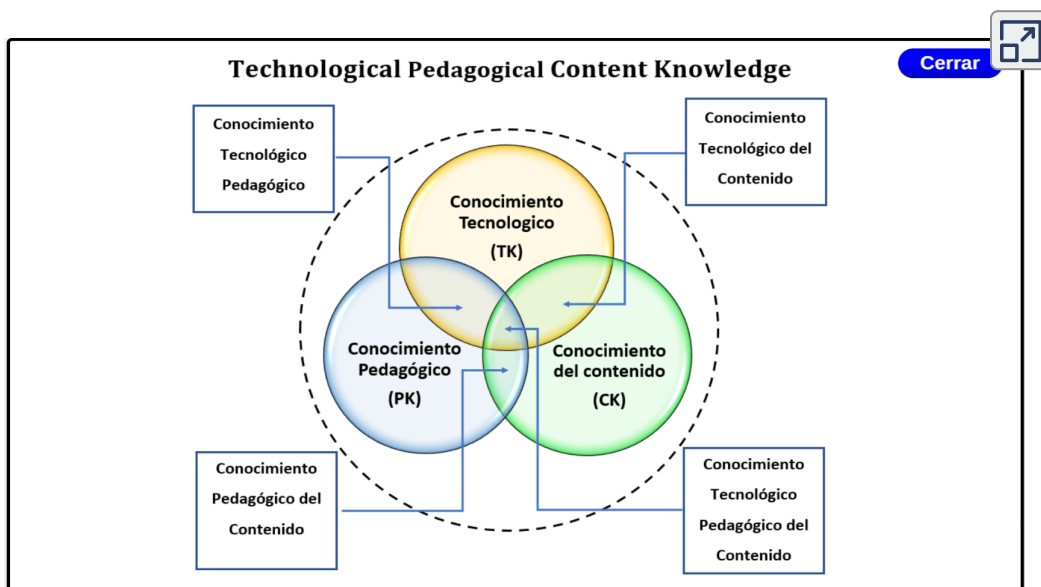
Technological Pedagogical Content Knowledge

Cerrar

Conocimiento Tecnológico Pedagógico

Conocimiento Tecnológico del Contenido

Conocimiento Tecnologico (TK)

Conocimiento Pedagógico (PK)

Conocimiento del contenido (CK)

Conocimiento Pedagógico del Contenido

Conocimiento Tecnológico Pedagógico del Contenido